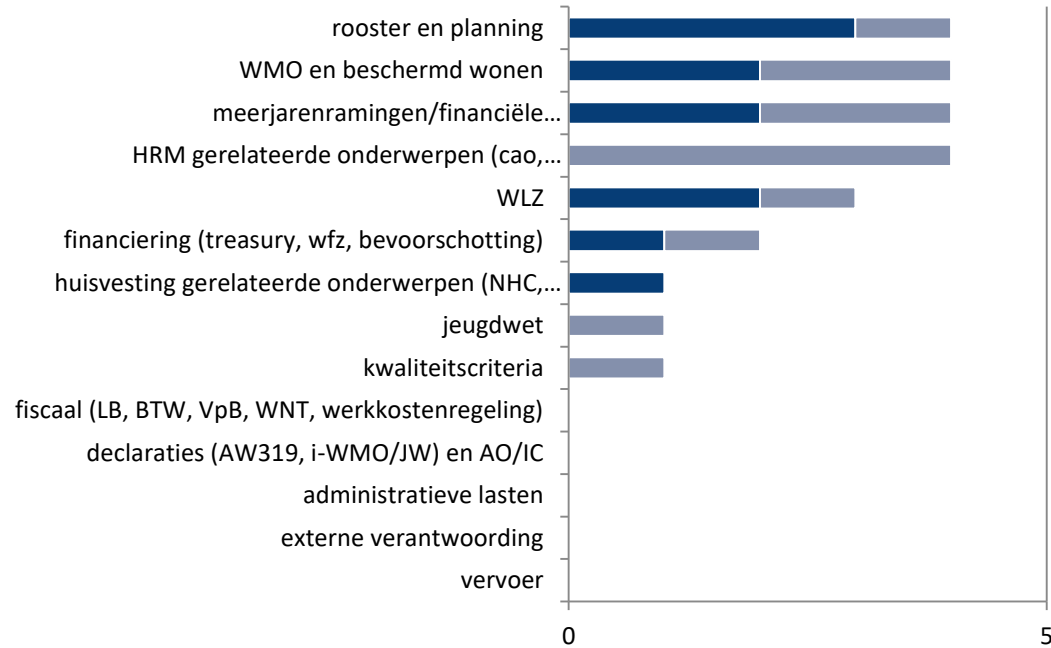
rooster en planning
WMO en beschermd wonen
meerjarenramingen/financiële…
HRM gerelateerde onderwerpen (cao,…
WLZ
financiering (treasury, wfz, bevoorschotting)
huisvesting gerelateerde onderwerpen (NHC,…
jeugdwet
kwaliteitscriteria
fiscaal (LB, BTW, VpB, WNT, werkkostenregeling)
declaraties (AW319, i-WMO/JW) en AO/IC
administratieve lasten
externe verantwoording
vervoer

0
5